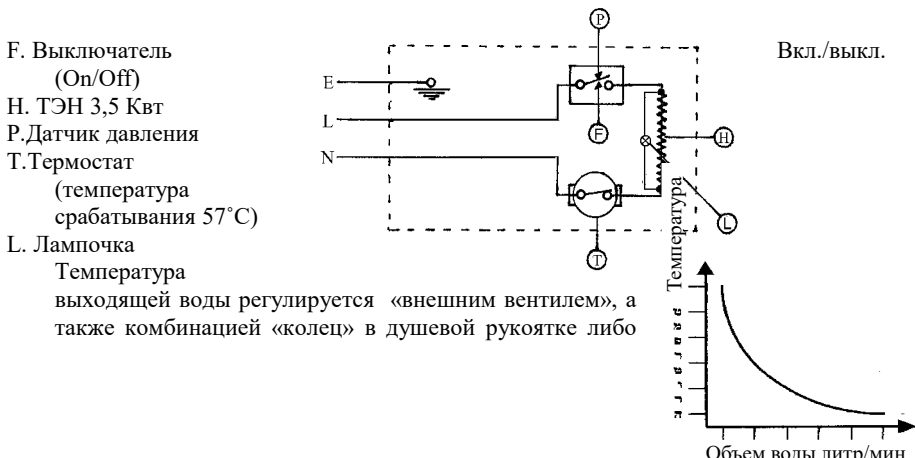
F. Выключатель Вкл./выкл. (On/Off)
H. ТЭН 3,5 Квт
P.Датчик давления
T.Термостат (температура срабатывания 57˚C)
L. Лампочка

Температура выходящей воды регулируется «внешним вентилем», а также комбинацией «колец» в душевой рукоятке либо

E
L
N
P
F
H
T
L

Температура
Объем воды литр/мин